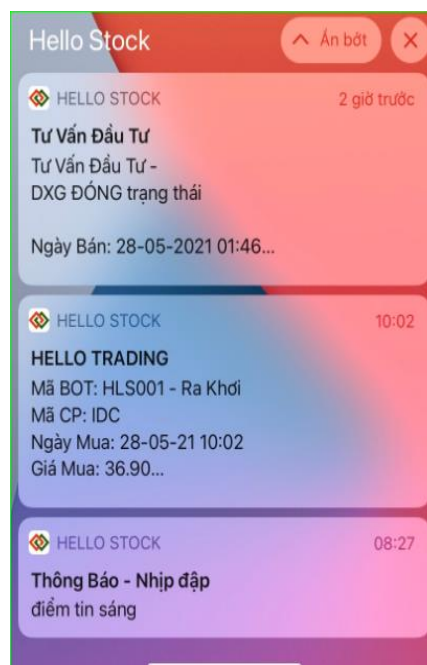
Hello Stock
Ẩn bớt

HELLO STOCK
2 giờ trước
Tư Vấn Đầu Tư
Tư Vấn Đầu Tư -
DXG ĐÓNG trạng thái

Ngày Bán: 28-05-2021 01:46...

HELLO STOCK
10:02
HELLO TRADING
Mã BOT: HLS001 - Ra Khơi
Mã CP: IDC
Ngày Mua: 28-05-21 10:02
Giá Mua: 36.90...

HELLO STOCK
08:27
Thông Báo - Nhịp đập
điểm tin sáng